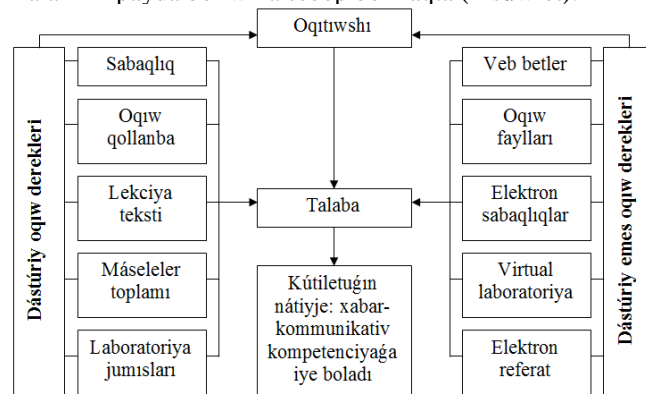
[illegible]

Oqıtıwshı

Dástúriy oqıw derekleri

Sabaqlıq

Oqıw qollanba

Lekciya teksti

Máseleler toplamı

Laboratoriya jumısları

Talaba

Kútiletuǵın nátiyje: xabar-kommunikativ kompetenciyaǵa iye boladı

Veb betler

Oqıw faylları

Elektron sabaqlıqlar

Virtual laboratoriya

Elektron referat

Dástúriy emes oqıw derekleri